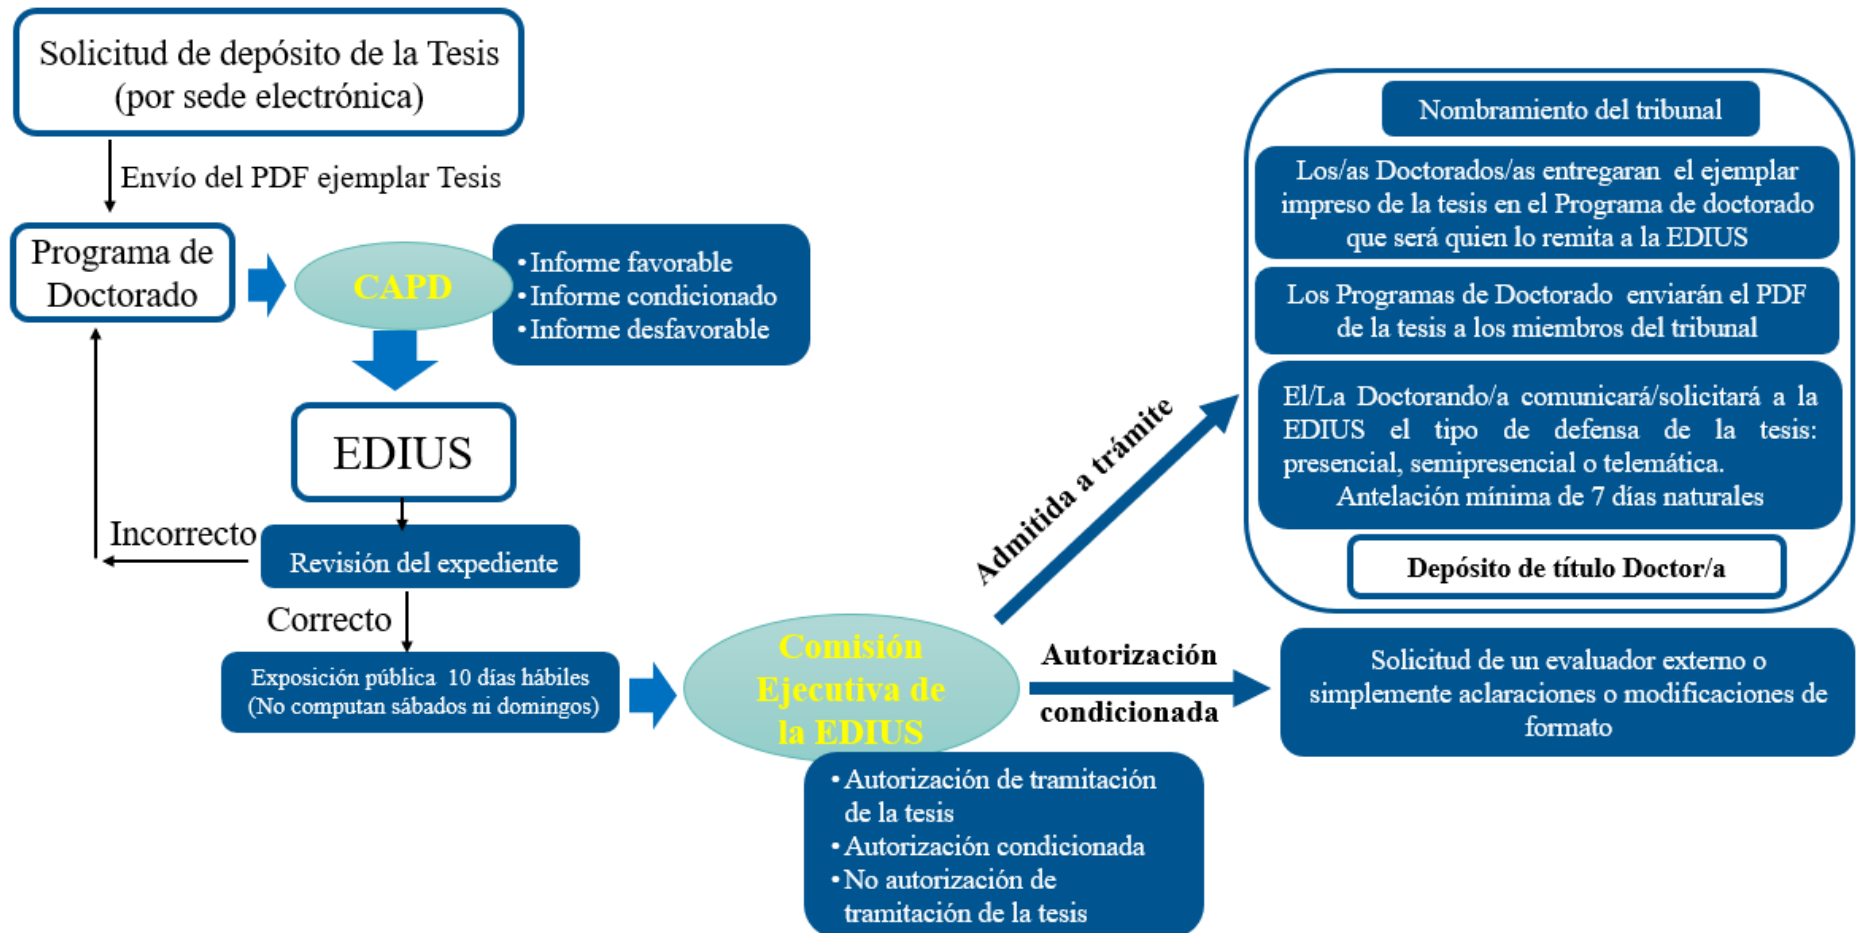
Solicitud de depósito de la Tesis (por sede electrónica)

Envío del PDF ejemplar Tesis

Programa de Doctorado

CAPD

• Informe favorable
• Informe condicionado
• Informe desfavorable

EDIUS

Incorrecto

Revisión del expediente

Correcto

Exposición pública 10 días hábiles (No computan sábados ni domingos)

Comisión Ejecutiva de la EDIUS

• Autorización de tramitación de la tesis
• Autorización condicionada
• No autorización de tramitación de la tesis

Admitida a trámite

Autorización condicionada

Nombramiento del tribunal

Los/as Doctorados/as entregaran el ejemplar impreso de la tesis en el Programa de doctorado que será quien lo remita a la EDIUS

Los Programas de Doctorado enviarán el PDF de la tesis a los miembros del tribunal

El/La Doctorando/a comunicará/solicitará a la EDIUS el tipo de defensa de la tesis: presencial, semipresencial o telemática. Antelación mínima de 7 días naturales

Depósito de título Doctor/a

Solicitud de un evaluador externo o simplemente aclaraciones o modificaciones de formato